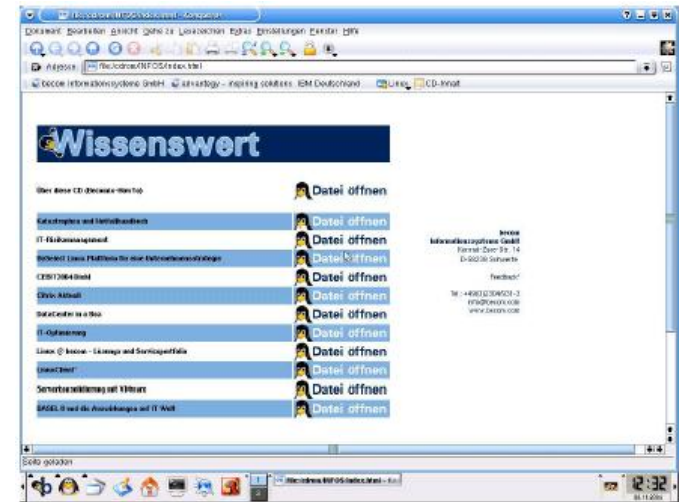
file:/cdrom/INFOS/index.html - Konqueror

Dokument Bearbeiten Ansicht Gehe zu Lesezeichen Extras Einstellungen Fenster Hilfe

Adresse file:/cdrom/INFOS/index.html

becom Informationssysteme GmbH advantegy - inspiring solutions IBM Deutschland Linux CD-Inhalt

Wissenswert

| | |
|---|---|
| Über diese CD (becom-Hints Top) | Datei öffnen |
| Katastrophen und Notfallhandbuch | Datei öffnen |
| IT-Risikomanagement | Datei öffnen |
| ReSelect Linux Plattform für eine Unternehmensstrategie | Datei öffnen |
| CEBIT 2004 Bild | Datei öffnen |
| Citrix Aktuell | Datei öffnen |
| DataCenter in a Box | Datei öffnen |
| IT-Optimierung | Datei öffnen |
| Linux @ becom - Lösungs und Serviceportfolio | Datei öffnen |
| LinuxClient | Datei öffnen |
| Serverkonsolidierung mit VMware | Datei öffnen |
| BASEL II und die Auswirkungen auf IT Welt | Datei öffnen |

becom
Informationssysteme GmbH
Konrad-Zuse-Str. 14
D-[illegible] Schwerte

Feedback

Tel.: +49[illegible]
info@becom.com
www.becom.com

Seite geladen

file:/cdrom/INFOS/index.html - Ko...

12:32